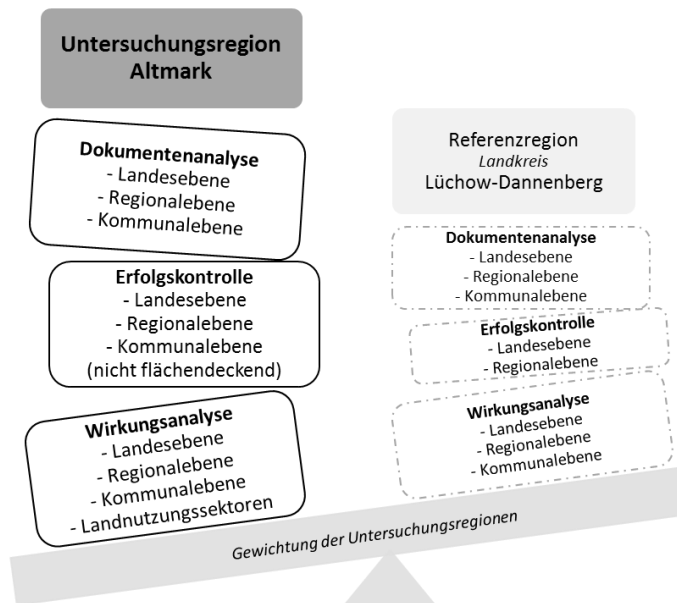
Untersuchungsregion Altmark

Dokumentenanalyse
- Landesebene
- Regionalebene
- Kommunalebene

Erfolgskontrolle
- Landesebene
- Regionalebene
- Kommunalebene
(nicht flächendeckend)

Wirkungsanalyse
- Landesebene
- Regionalebene
- Kommunalebene
- Landnutzungssektoren

Referenzregion
*Landkreis*
Lüchow-Dannenberg

Dokumentenanalyse
- Landesebene
- Regionalebene
- Kommunalebene

Erfolgskontrolle
- Landesebene
- Regionalebene

Wirkungsanalyse
- Landesebene
- Regionalebene
- Kommunalebene

*Gewichtung der Untersuchungsregionen*